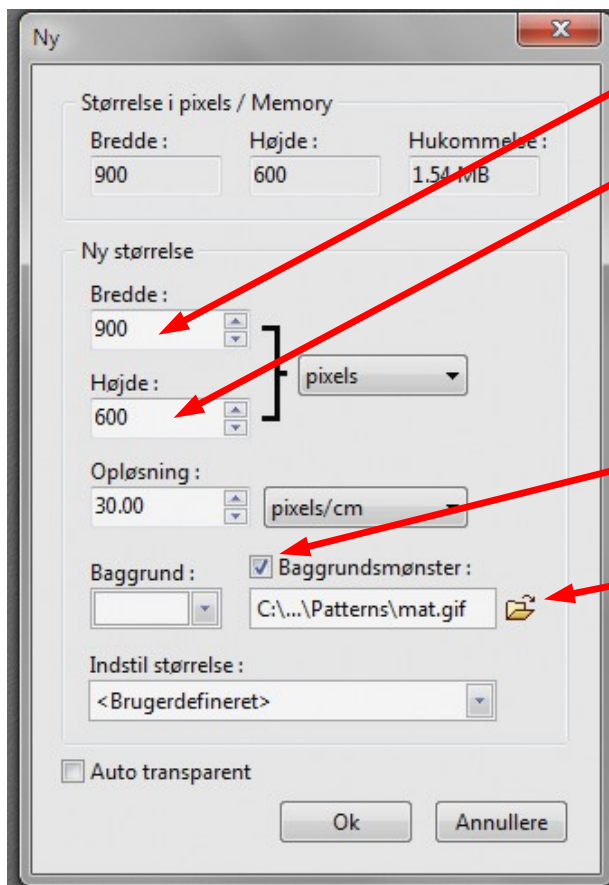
Ny

Størrelse i pixels / Memory

Bredde :
900

Højde :
600

Hukommelse :
1.54 MB

Ny størrelse

Bredde :
900

Højde :
600

pixels

Opløsning :
30.00

pixels/cm

Baggrund :

Baggrundsmønster :
C:\...\Patterns\mat.gif

Indstil størrelse :
<Brugerdefineret>

Auto transparent

Ok

Annullere